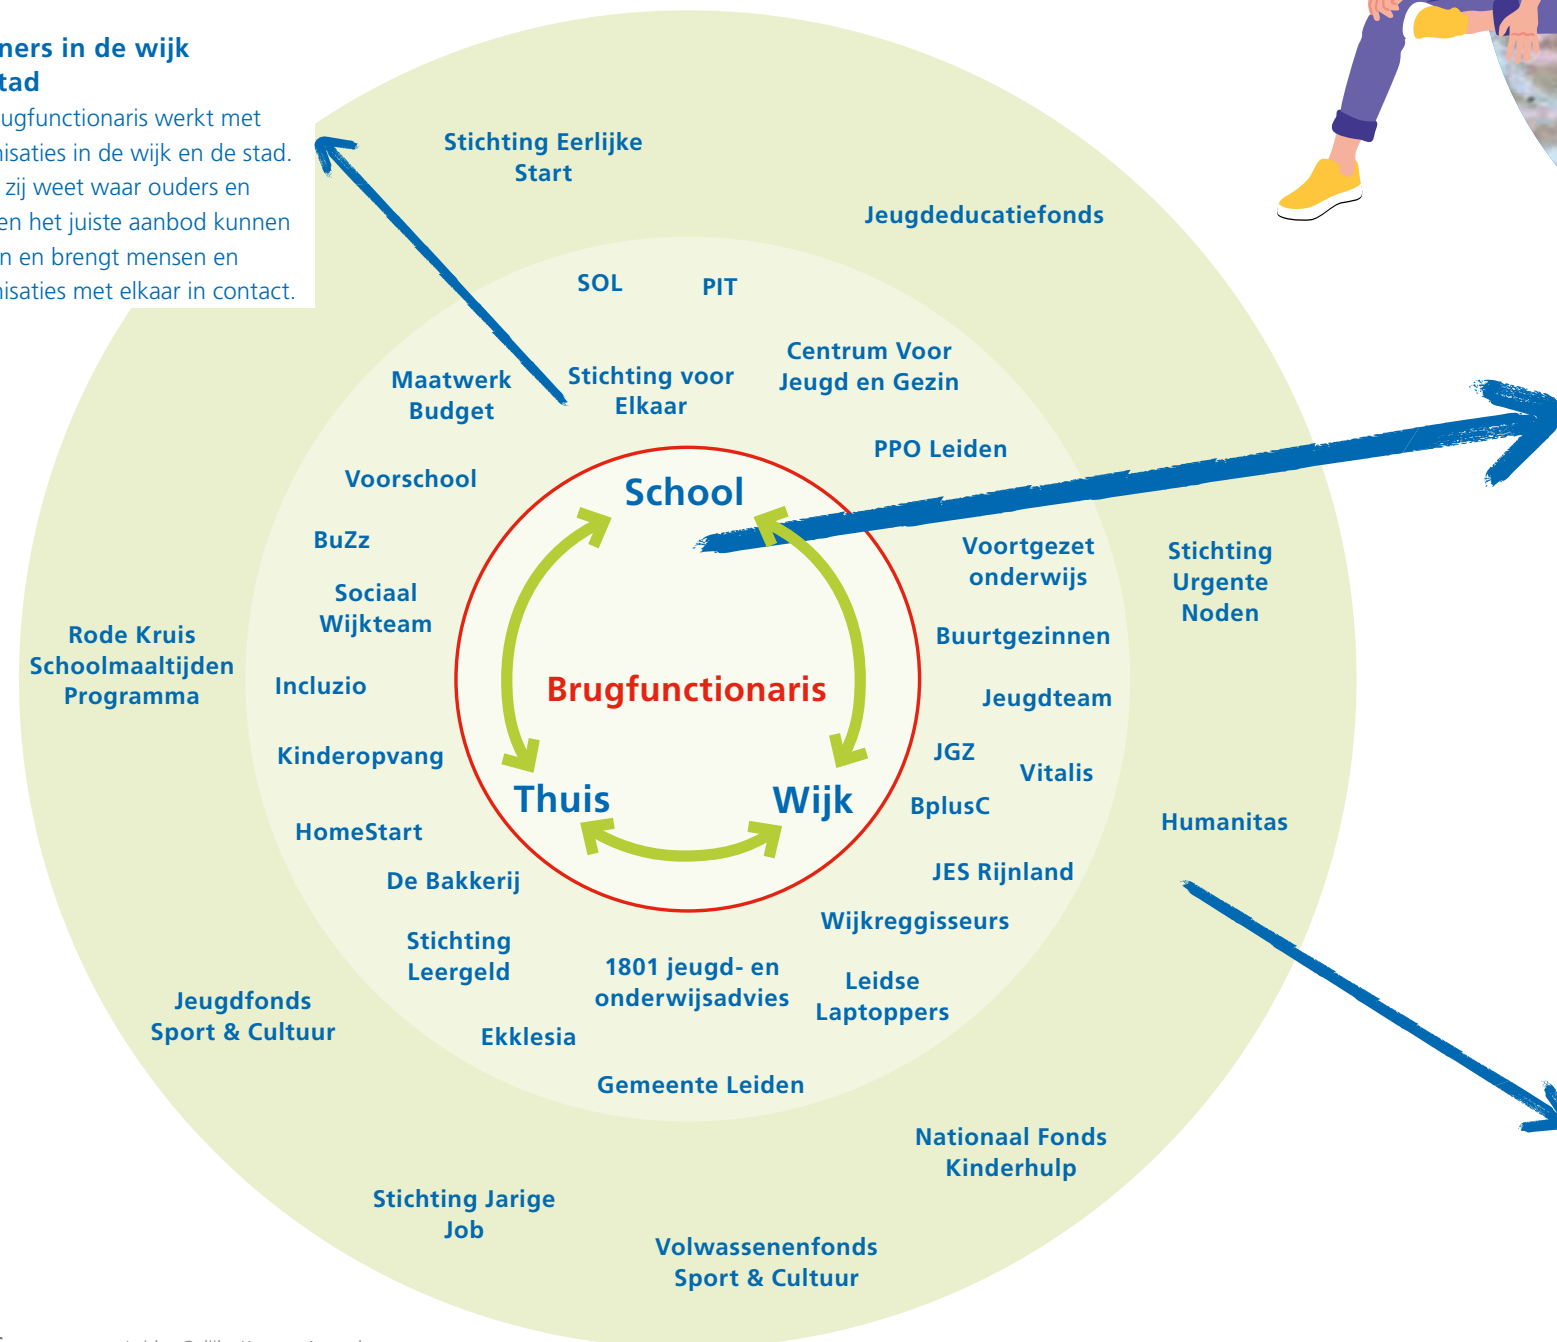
ners in de wijk
tad

ugfunctionaris werkt met
isaties in de wijk en de stad.
zij weet waar ouders en
en het juiste aanbod kunnen
n en brengt mensen en
isaties met elkaar in contact.

Stichting Eerlijke Start

Jeugdeducatiefonds

SOL

PIT

Maatwerk Budget

Stichting voor Elkaar

Centrum Voor Jeugd en Gezin

PPO Leiden

Voorschool

School

BuZz

Voortgezet onderwijs

Stichting Urgente Noden

Sociaal Wijkteam

Buurtgezinnen

Rode Kruis Schoolmaaltijden Programma

Incluzio

Brugfunctionaris

Jeugdteam

JGZ

Vitalis

Kinderopvang

Thuis

Wijk

BplusC

HomeStart

Humanitas

De Bakkerij

JES Rijnland

Wijkreggisseurs

Stichting Leergeld

1801 jeugd- en onderwijsadvies

Leidse Laptoppers

Jeugdfonds Sport & Cultuur

Ekklesia

Gemeente Leiden

Nationaal Fonds Kinderhulp

Stichting Jarige Job

Volwassenenfonds Sport & Cultuur